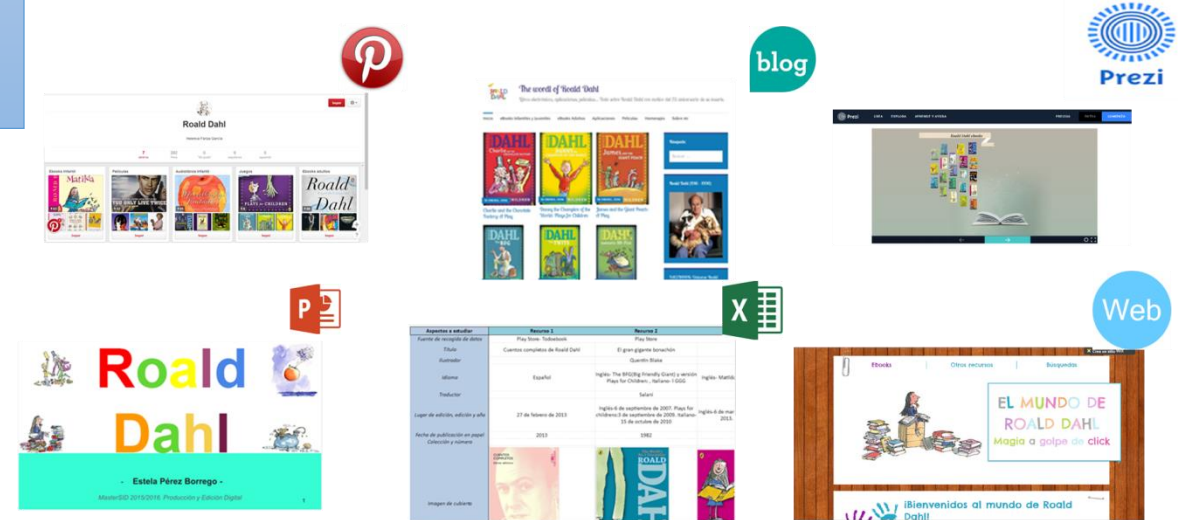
blog

Prezi

Roald Dahl

Escuela infantil

Películas

Audiolibros infantil

Juegos

Ebooks adultos

THE ONLY LIVE TWICE

PLAYS for CHILDREN

Roald Dahl

The world of Roald Dahl

DAHL

DAHL

DAHL

Roald Dahl

Roald Dahl

Dahl

- Estela Pérez Borrego -

MasterSID 2015/2016. Producción y Edición Digital

1

X

| Aspectos a estudiar | Recurso 1 | Recurso 2 | |
|---|---|---|---|
| Fuente de recogida de datos | Play Store- Todoebook | Play Store | |
| Título | Cuentos completos de Roald Dahl | El gran gigante bonachón | |
| Ilustrador | | Quentin Blake | |
| Idioma | Español | Inglés- The BFG(Big Friendly Giant) y versión Plays for Children , Italiano- Il GGG | Inglés- Matilda |
| Traductor | | Salani | |
| Lugar de edición, edición y año | 27 de febrero de 2013 | Inglés-6 de septiembre de 2007. Plays for childrens-3 de septiembre de 2009. Italiano-15 de octubre de 2010 | Inglés-6 de mar 2013. |
| Fecha de publicación en papel Colección y número | 2013 | 1982 | |
| Imagen de cubierte | | | |

DAHL

Web

Ebooks

Otros recursos

Busquedas

EL MUNDO DE ROALD DAHL

Magia a golpe de click

¡Bienvenidos al mundo de Roald Dahl!